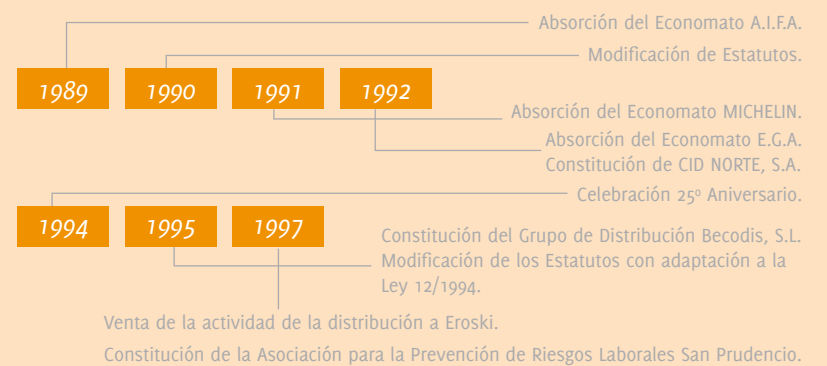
Absorción del Economato A.I.F.A.

Modificación de Estatutos.

1989 1990 1991 1992

Absorción del Economato MICHELIN.

Absorción del Economato E.G.A.

Constitución de CID NORTE, S.A.

Celebración 25º Aniversario.

1994 1995 1997

Constitución del Grupo de Distribución Becodis, S.L.

Modificación de los Estatutos con adaptación a la Ley 12/1994.

Venta de la actividad de la distribución a Eroski.

Constitución de la Asociación para la Prevención de Riesgos Laborales San Prudencio.